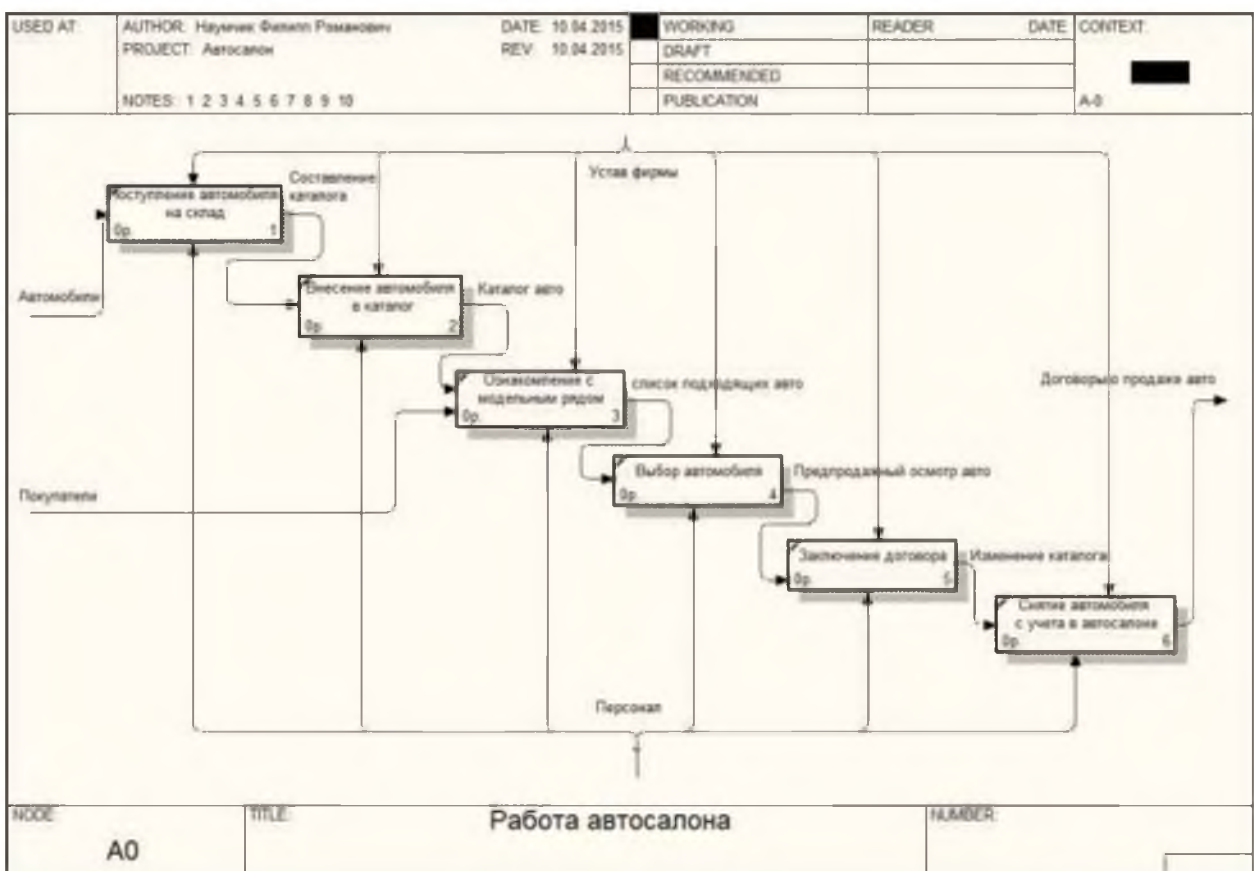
USED AT: AUTHOR: Наумчик Филипп Романович DATE: 10.04.2015 WORKING READER DATE CONTEXT:
PROJECT: Автосалон REV: 10.04.2015 DRAFT
RECOMMENDED
NOTES: 1 2 3 4 5 6 7 8 9 10 PUBLICATION A-0

Устав фирмы

Составление каталога

Поступления автомобиля на склад
0р. 1

Автомобили

Внесение автомобиля в каталог
0р. 2

Каталог авто

Ознакомление с модельным рядом
0р. 3

список подходящих авто

Договоры о продаже авто

Покупатели

Выбор автомобиля
0р. 4

Предпродажный осмотр авто

Заключение договора
0р. 5

Изменение каталога

Снятие автомобиля с учета в автосалоне
0р. 6

Персонал

NODE: A0 TITLE: Работа автосалона NUMBER: